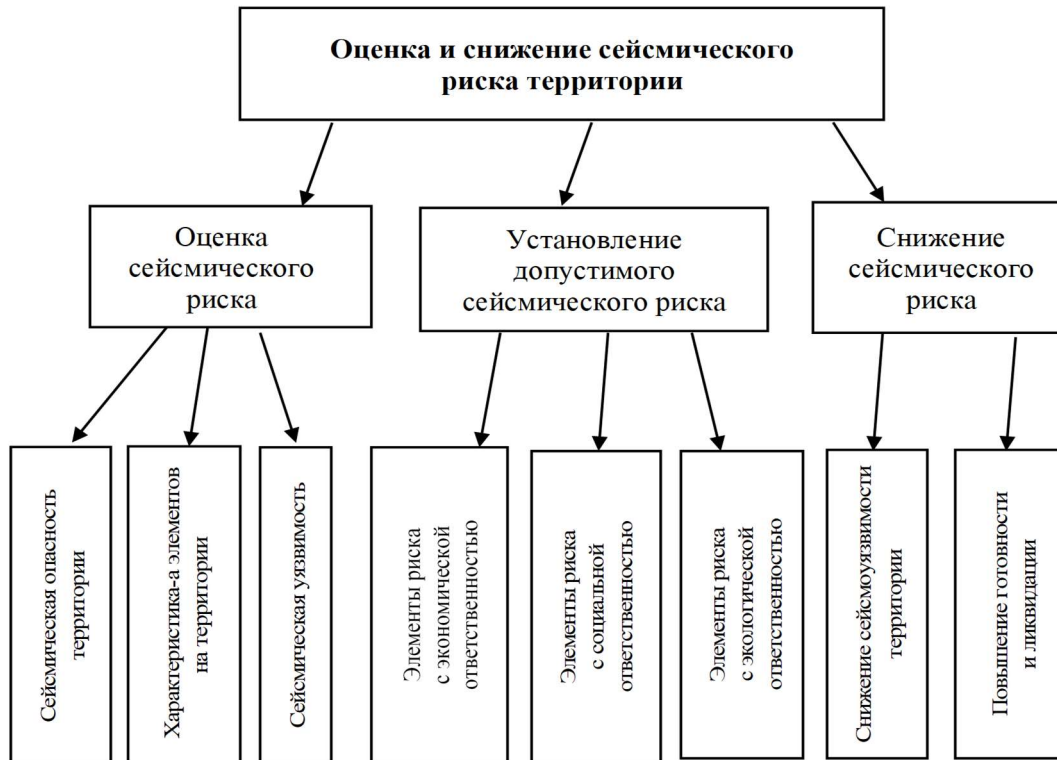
Оценка и снижение сейсмического риска территории

Оценка сейсмического риска

Установление допустимого сейсмического риска

Снижение сейсмического риска

Сейсмическая опасность территории

Характеристика-а элементов на территории

Сейсмическая уязвимость

Элементы риска с экономической ответственностью

Элементы риска с социальной ответственностью

Элементы риска с экологической ответственностью

Снижение сейсмоуязвимости территории

Повышение готовности и ликвидации